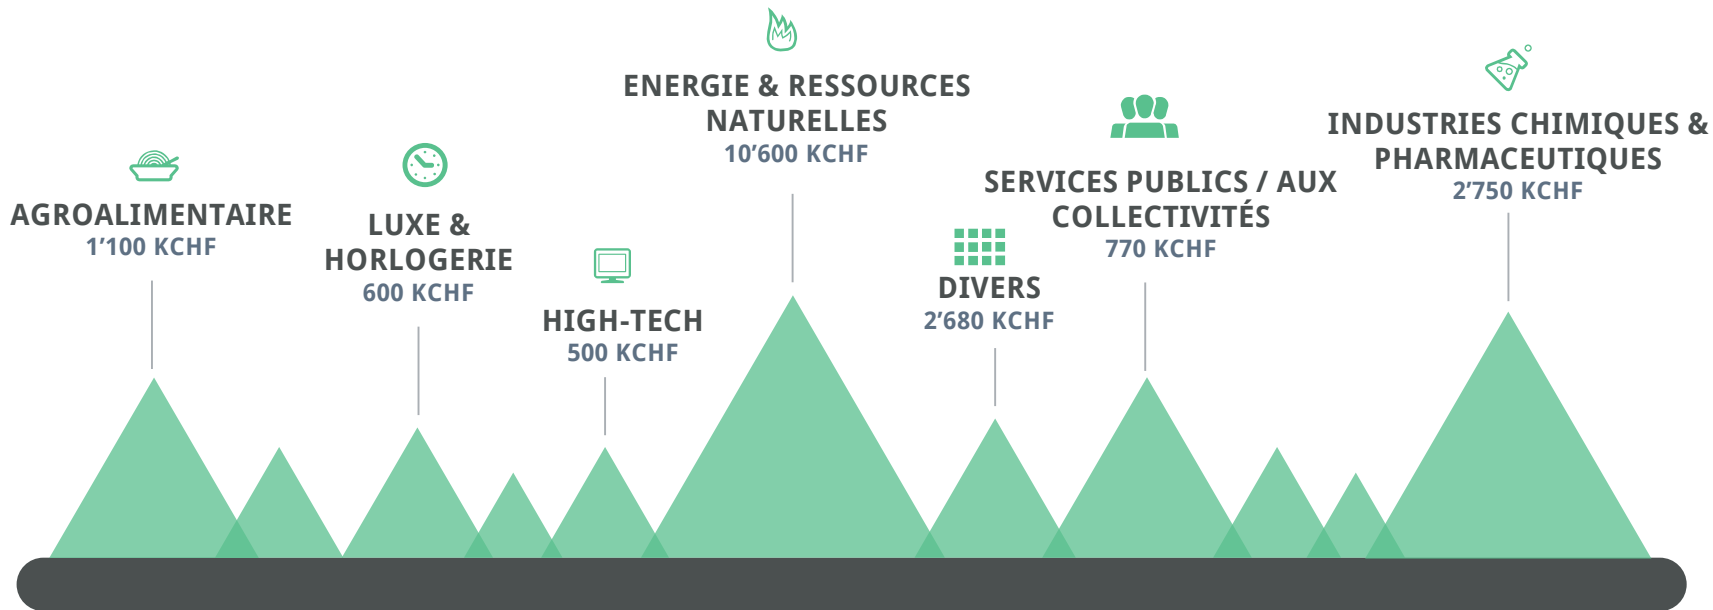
AGROALIMENTAIRE
1’100 KCHF

LUXE & HORLOGERIE
600 KCHF

HIGH-TECH
500 KCHF

ENERGIE & RESSOURCES NATURELLES
10’600 KCHF

DIVERS
2’680 KCHF

SERVICES PUBLICS / AUX COLLECTIVITÉS
770 KCHF

INDUSTRIES CHIMIQUES & PHARMACEUTIQUES
2’750 KCHF